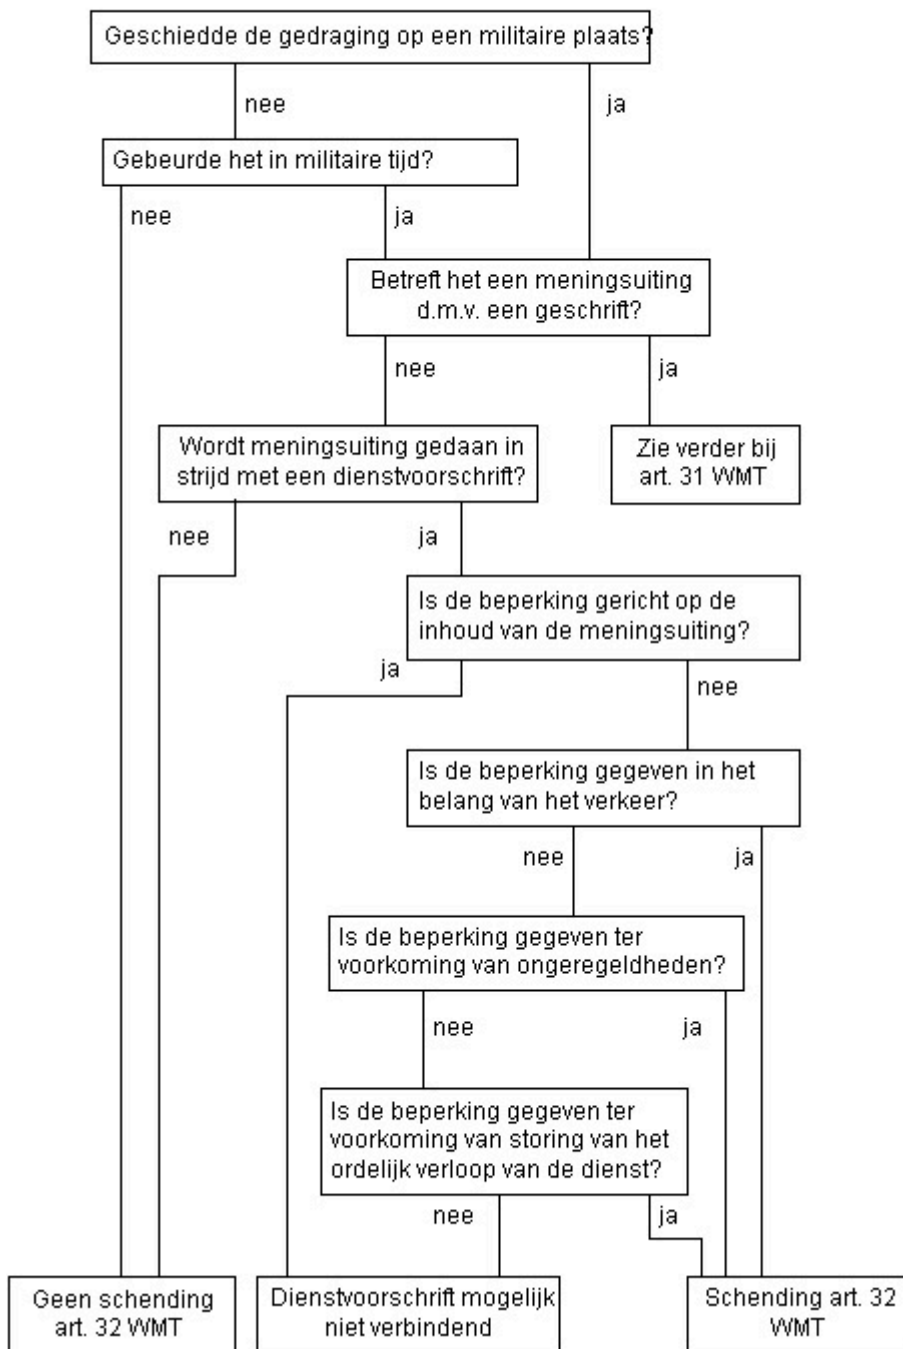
Geschiedde de gedraging op een militaire plaats?

nee

ja

Gebeurde het in militaire tijd?

nee

ja

Betreft het een meningsuiting d.m.v. een geschrift?

nee

ja

Wordt meningsuiting gedaan in strijd met een dienstvoorschrift?

Zie verder bij art. 31 WMT

nee

ja

Is de beperking gericht op de inhoud van de meningsuiting?

ja

nee

Is de beperking gegeven in het belang van het verkeer?

nee

ja

Is de beperking gegeven ter voorkoming van ongeregeldheden?

nee

ja

Is de beperking gegeven ter voorkoming van storing van het ordelijk verloop van de dienst?

nee

ja

Geen schending art. 32 WMT

Dienstvoorschrift mogelijk niet verbindend

Schending art. 32 WMT